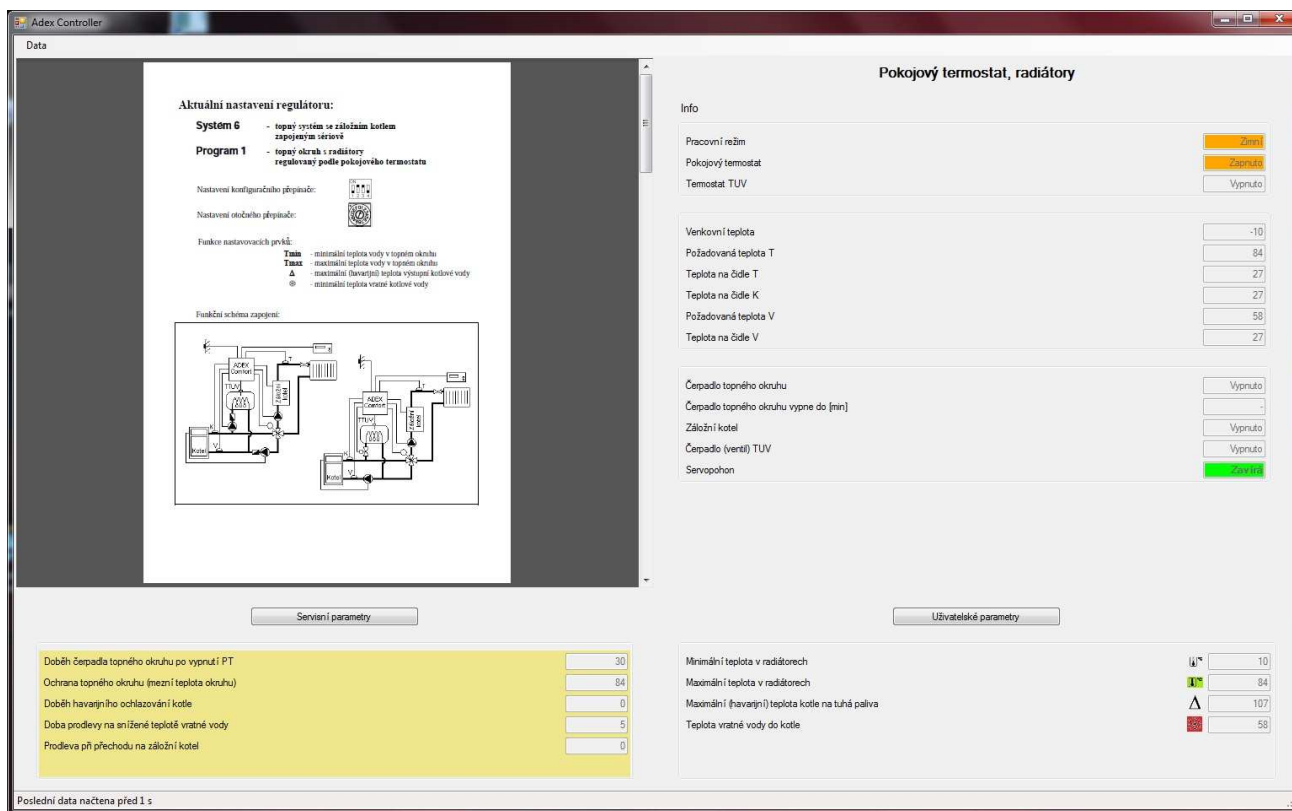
Adex Controller

Data

Aktuální nastavení regulátoru:

Systém 6 - topný systém se záložním kotlem zapojeným sériově

Program 1 - topný okruh s radiátory regulovaný podle pokojového termostatu

Nastavení konfiguračního přepínače:

Nastavení otočného přepínače:

Funkce nastavovacích prvků:

Tmin - minimální teplota vody v topném okruhu
Tmax - maximální teplota vody v topném okruhu
Δ - maximální (havarijní) teplota výstupní kotlové vody
❄ - minimální teplota vratné kotlové vody

Funkční schéma zapojení:

ADEX Comfort
TUV
Záložní kotel
T
K
V
Kotel

ADEX Comfort
TUV
Záložní kotel
T
K
V
Kotel

Pokojový termostat, radiátory

Info

| | |
|---|---|
| Pracovní režim | Zimní |
| Pokojový termostat | Zapnuto |
| Termostat TUV | Vypnuto |

| | |
|---|---|
| Venkovní teplota | -10 |
| Požadovaná teplota T | 84 |
| Teplota na čidle T | 27 |
| Teplota na čidle K | 27 |
| Požadovaná teplota V | 58 |
| Teplota na čidle V | 27 |

| | |
|---|---|
| Čerpadlo topného okruhu | Vypnuto |
| Čerpadlo topného okruhu vypne do [min] | - |
| Záložní kotel | Vypnuto |
| Čerpadlo (ventil) TUV | Vypnuto |
| Servopohon | Zavírá |

Servisní parametry

| | |
|---|---|
| Doběh čerpadla topného okruhu po vypnutí PT | 30 |
| Ochrana topného okruhu (mezní teplota okruhu) | 84 |
| Doběh havarijního ochlazování kotle | 0 |
| Doba prodlevy na snížené teplotě vratné vody | 5 |
| Prodleva při přechodu na záložní kotel | 0 |

Uživatelské parametry

| | |
|---|---|
| Minimální teplota v radiátorech | 10 |
| Maximální teplota v radiátorech | 84 |
| Maximální (havarijní) teplota kotle na tuhá paliva | 107 |
| Teplota vratné vody do kotle | 58 |

Poslední data načtena před 1 s